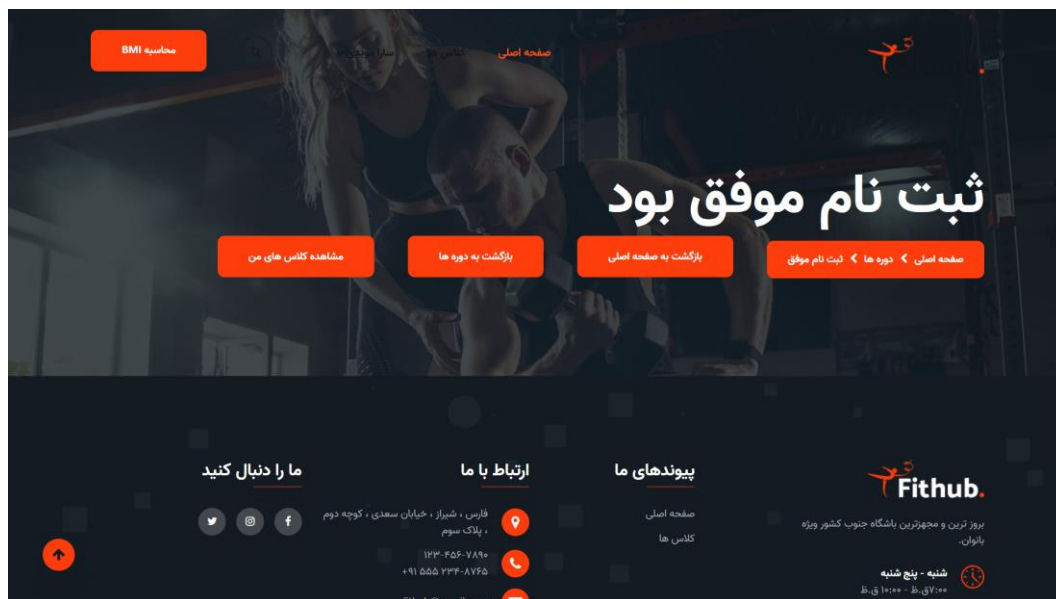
صفحه اصلی کلاس ها سارا موسوی

محاسبه BMI

ثبت نام موفق بود

صفحه اصلی > دوره ها > ثبت نام موفق

بازگشت به صفحه اصلی

بازگشت به دوره ها

مشاهده کلاس های من

Fithub.

بروز ترین و مجهزترین باشگاه جنوب کشور ویژه بانوان.

شنبه - پنج شنبه
۷:۰۰ق.ظ - ۱۰:۰۰ ق.ظ

پیوندهای ما

صفحه اصلی

کلاس ها

ارتباط با ما

فارس ، شیراز ، خیابان سعدی ، کوچه دوم ، پلاک سوم

۱۲۳-۴۵۶-۷۸۹۰
+۹۱ ۵۵۵ ۲۳۴-۸۷۶۵

ما را دنبال کنید